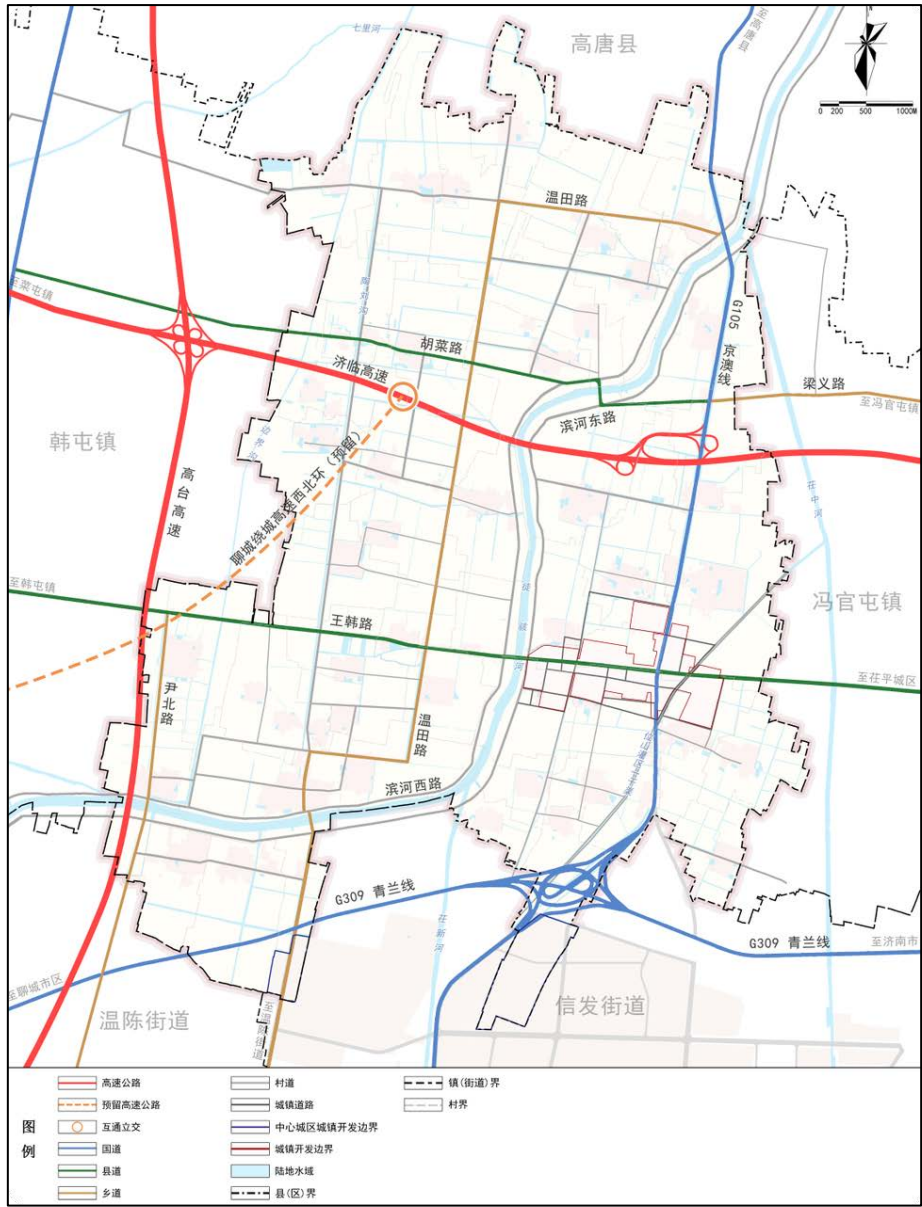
高唐县

七里河

至高唐县

0 200 500 1000M

温田路

至莘屯镇

胡菜路

济临高速

G105
京澳线

梁义路

至冯官屯镇

韩屯镇

滨河东路

聊城绕城高速西北环（预留）

高台高速

至韩屯镇

冯官屯镇

王韩路

至茌平城区

尹北路

温田路

滨河西路

G309 青兰线

G309 青兰线

至济南市

至聊城市区

温陈街道

信发街道

茌新河

图例

高速公路
预留高速公路
互通立交
国道
县道
乡道
村道
城镇道路
中心城区城镇开发边界
城镇开发边界
陆地水域
县（区）界
镇（街道）界
村界